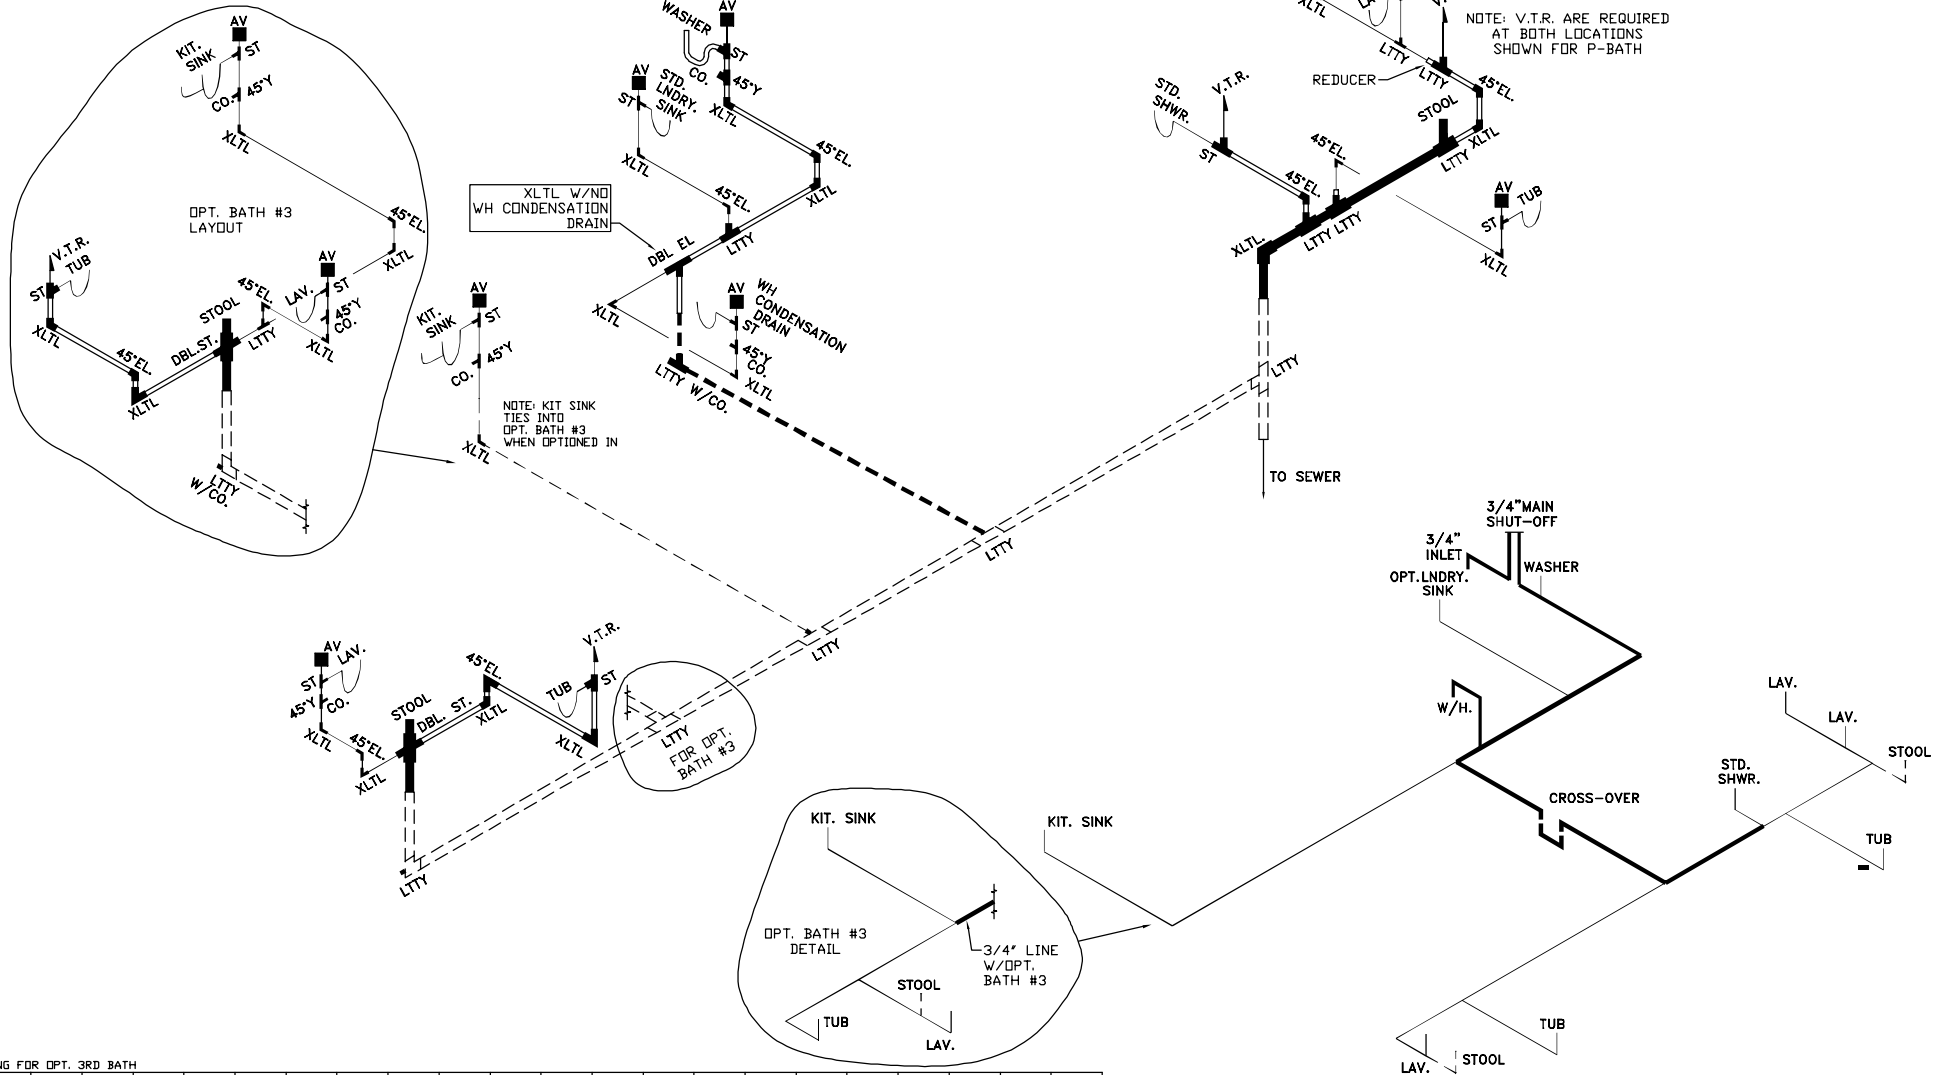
NOTE: V.T.R. ARE REQUIRED AT BOTH LOCATIONS SHOWN FOR P-BATH

AV
KIT. SINK
ST
CO.
45°Y
XLTL
OPT. BATH #3 LAYOUT
45°EL.
XLTL
V.T.R.
TUB
ST
XLTL
45°EL.
DBL.ST.
STOOL
45°EL.
LTTY
LAV.
AV
ST
45°Y
CO.
XLTL
XLTL
LTTY W/CO.

WASHER
AV
ST
CO.
45°Y
XLTL
AV
STD. LNDRY. SINK
ST
XLTL
45°EL.
45°EL.
XLTL
LTTY
XLTL W/NO WH CONDENSATION DRAIN
DBL EL
XLTL
AV
WH CONDENSATION DRAIN
ST
45°Y
CO.
XLTL
LTTY W/CO.

AV
KIT. SINK
ST
45°Y
CO.
XLTL
NOTE: KIT SINK TIES INTO OPT. BATH #3 WHEN OPTIONED IN

XLTL
REDUCER
LTTY
LTTY
45°EL.
STOOL
XLTL
LTTY
STD. SHWR.
V.T.R.
ST
45°EL.
45°EL.
LTTY LTTY
XLTL
AV
TUB
ST
XLTL
LTTY
TO SEWER

LTTY
LTTY

AV
LAV.
ST
45°Y
CO.
XLTL
45°EL
XLTL
STOOL
DBL. ST.
45°EL.
XLTL
TUB
V.T.R.
ST
XLTL
LTTY
FOR OPT. BATH #3
LTTY

3/4" MAIN SHUT-OFF
3/4" INLET
OPT.LNDRY. SINK
WASHER
W/H.
CROSS-OVER
KIT. SINK
STD. SHWR.
LAV.
LAV.
STOOL
TUB
TUB
LAV.
STOOL

KIT. SINK
OPT. BATH #3 DETAIL
3/4" LINE W/OPT. BATH #3
STOOL
TUB
LAV.

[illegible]G FOR OPT. 3RD BATH